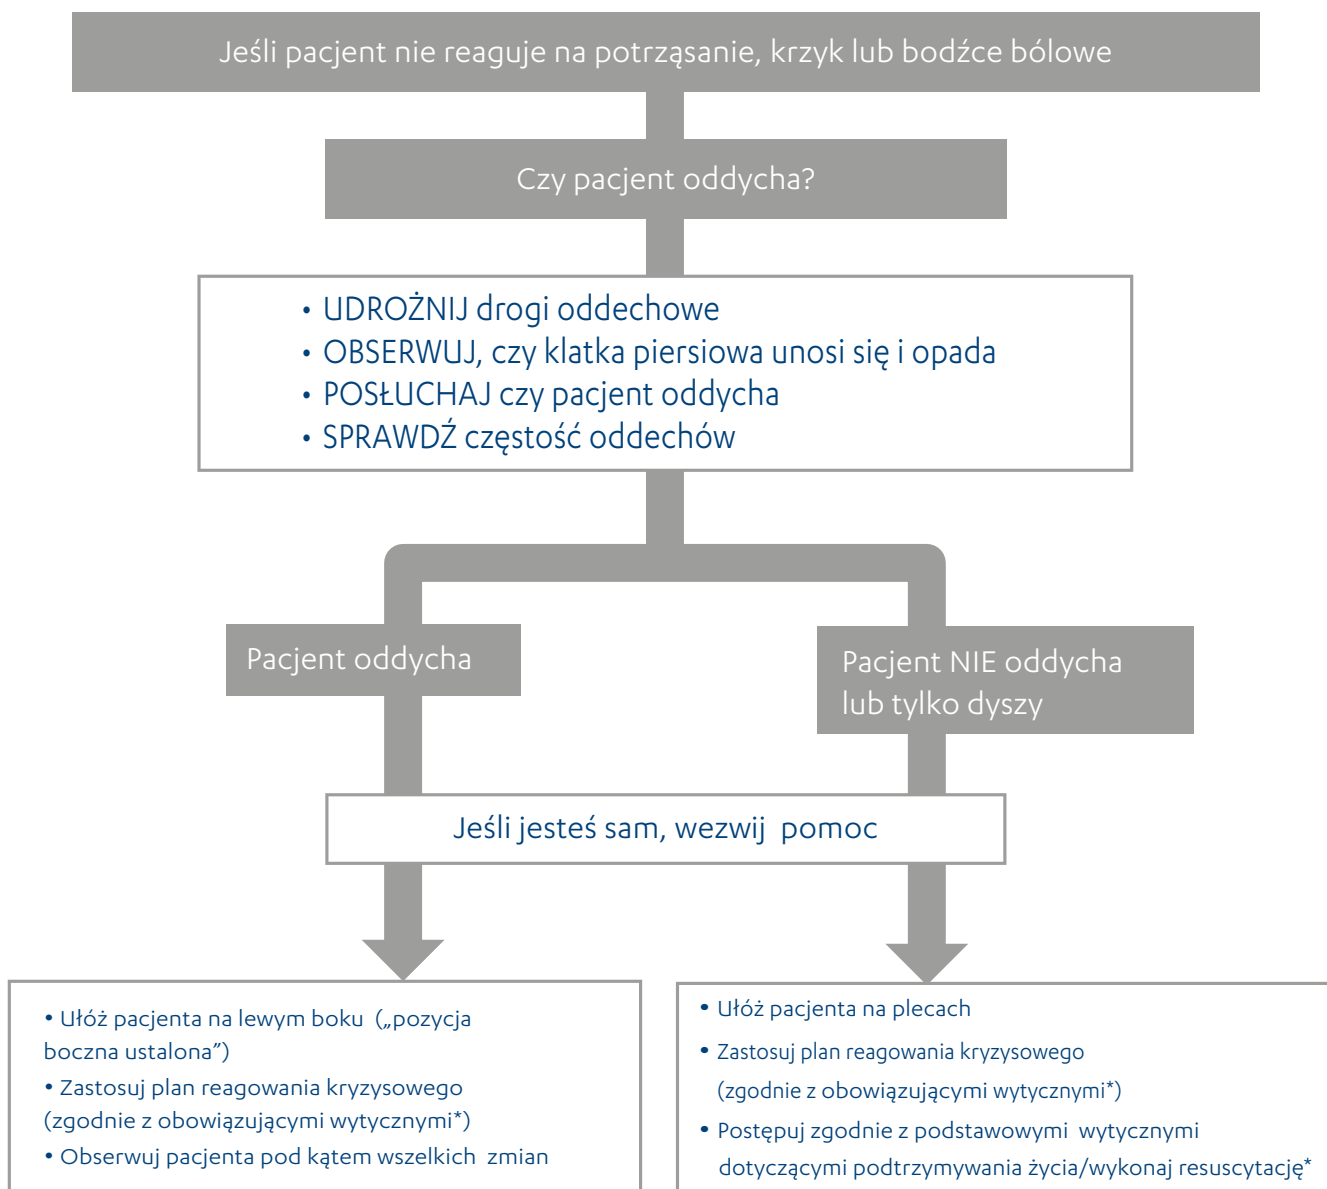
Jeśli pacjent nie reaguje na potrząsanie, krzyk lub bodźce bólowe

Czy pacjent oddycha?

• UDROŻNIJ drogi oddechowe
• OBSERWUJ, czy klatka piersiowa unosi się i opada
• POSŁUCHAJ czy pacjent oddycha
• SPRAWDŹ częstość oddechów

Pacjent oddycha

Pacjent NIE oddycha lub tylko dyszy

Jeśli jesteś sam, wezwij pomoc

• Ułóż pacjenta na lewym boku („pozycja boczna ustalona”)
• Zastosuj plan reagowania kryzysowego (zgodnie z obowiązującymi wytycznymi*)
• Obserwuj pacjenta pod kątem wszelkich zmian

• Ułóż pacjenta na plecach
• Zastosuj plan reagowania kryzysowego (zgodnie z obowiązującymi wytycznymi*)
• Postępuj zgodnie z podstawowymi wytycznymi dotyczącymi podtrzymywania życia/wykonaj resuscytację*